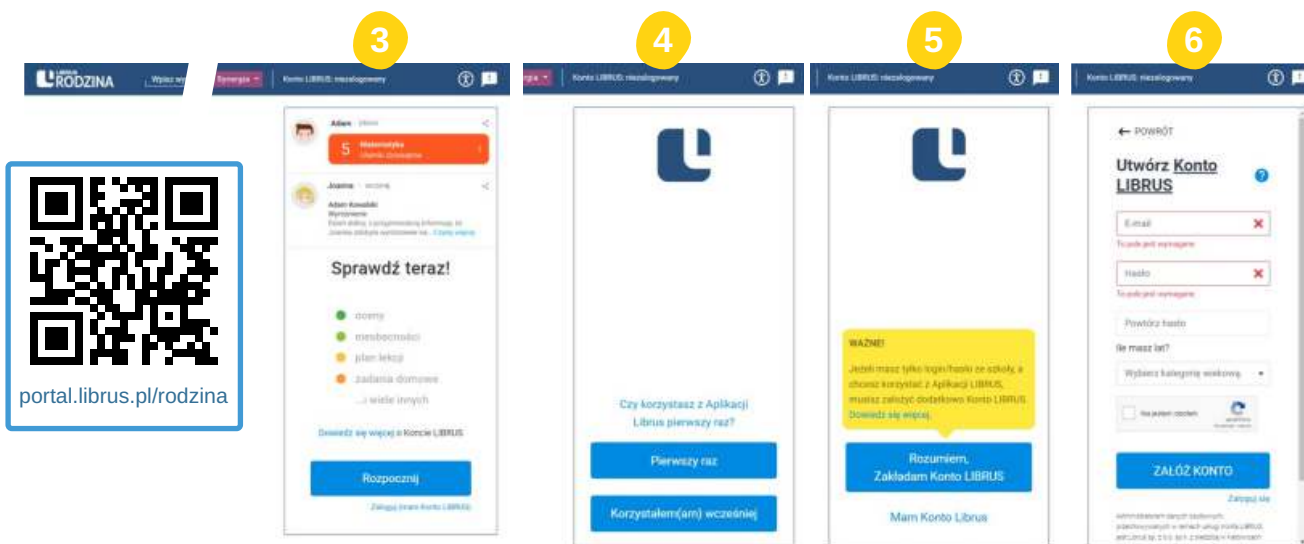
LIBRUS RODZINA

Wpisz w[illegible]

portal.librus.pl/rodzina

3

Synergia

Konto LIBRUS: niezalogowany

Adam

5 Matematyka

Joanna

Adam Kowalski

Sprawdź teraz!

oceny

nieobecności

plan lekcji

zadania domowe

...i wiele innych

Dowiedz się więcej o Koncie LIBRUS

Rozpocznij

Zaloguj przez Konto LIBRUS

4

Konto LIBRUS: niezalogowany

Czy korzystasz z Aplikacji Librus pierwszy raz?

Pierwszy raz

Korzystałem(am) wcześniej

5

Konto LIBRUS: niezalogowany

WAŻNE!

Jeżeli masz tylko login/hasło ze szkoły, a chcesz korzystać z Aplikacji LIBRUS, musisz założyć dodatkowo Konto LIBRUS. Dowiedz się więcej.

Rozumiem, Zakładam Konto LIBRUS

Mam Konto Librus

6

Konto LIBRUS: niezalogowany

← POWRÓT

Utwórz Konto LIBRUS

E-mail

To pole jest wymagane

Hasło

To pole jest wymagane

Powtórz hasło

Ile masz lat?

Wybierz kategorię wiekową

Nie jestem robotem

ZAŁÓŻ KONTO

Zaloguj się